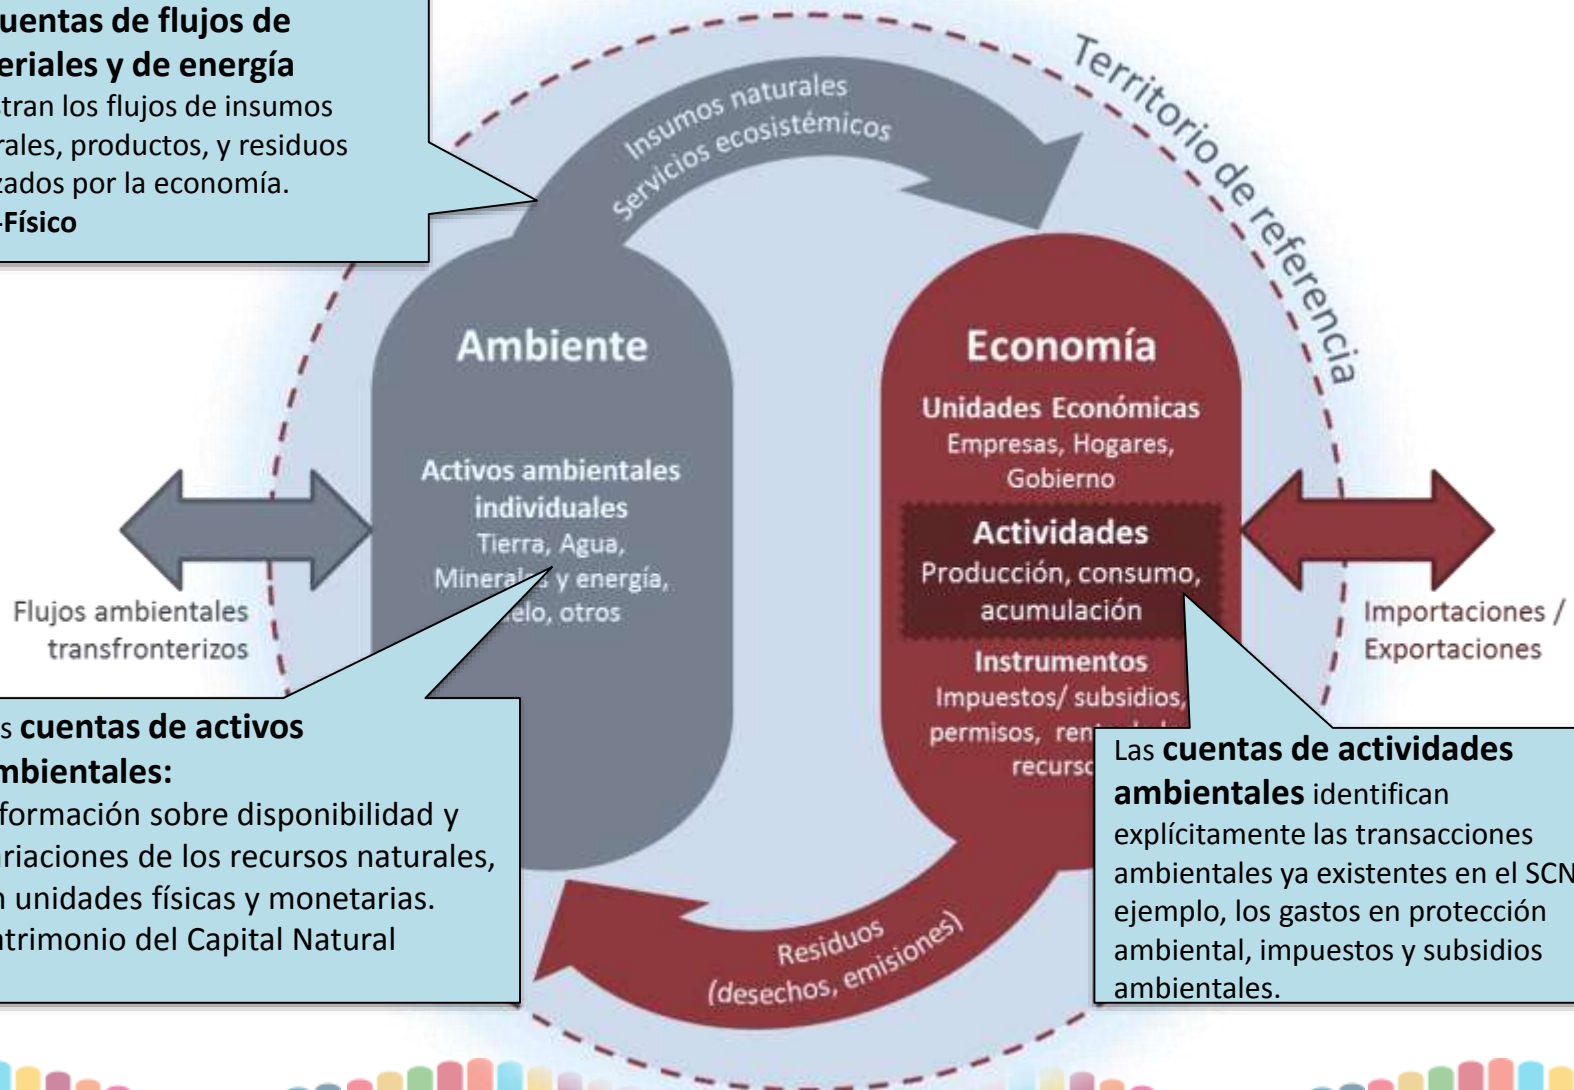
uentas de flujos de eriales y de energía
tran los flujos de insumos rales, productos, y residuos zados por la economía.
-Físico

Insumos naturales
Servicios ecosistémicos

Territorio de referencia

Ambiente

Activos ambientales individuales
Tierra, Agua, Minera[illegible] y energía, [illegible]elo, otros

Economía

Unidades Económicas
Empresas, Hogares, Gobierno

Actividades
Producción, consumo, acumulación

Instrumentos
Impuestos/ subsidios, permisos, ren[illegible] recurs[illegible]

Flujos ambientales transfronterizos

Importaciones / Exportaciones

s cuentas de activos mbientales:
formación sobre disponibilidad y riaciones de los recursos naturales, n unidades físicas y monetarias.
trimonio del Capital Natural

Las cuentas de actividades ambientales identifican explícitamente las transacciones ambientales ya existentes en el SCN ejemplo, los gastos en protección ambiental, impuestos y subsidios ambientales.

Residuos
(desechos, emisiones)